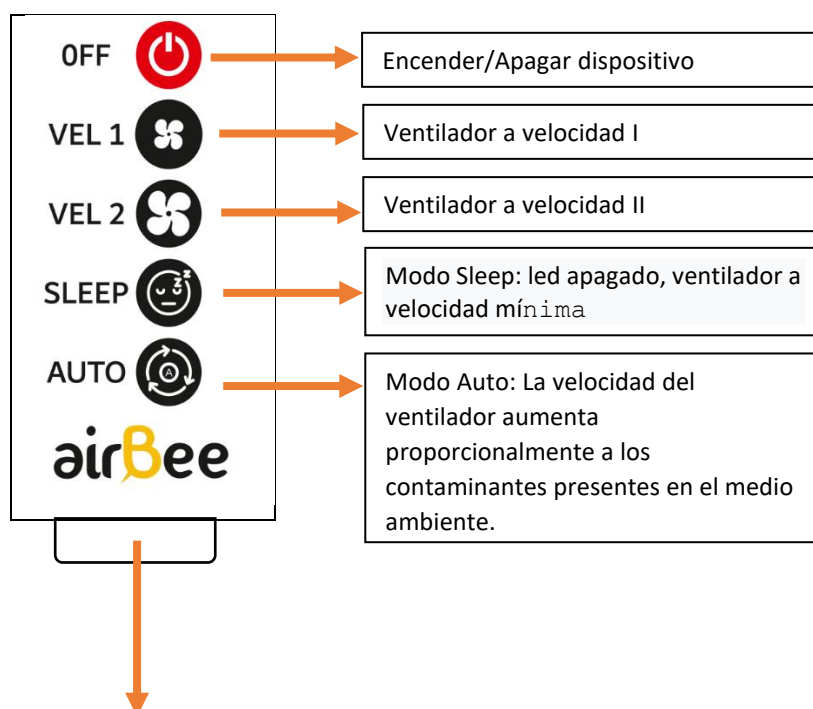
OFF

VEL 1

VEL 2

SLEEP

AUTO

airBee

Encender/Apagar dispositivo

Ventilador a velocidad I

Ventilador a velocidad II

Modo Sleep: led apagado, ventilador a velocidad mínima

Modo Auto: La velocidad del ventilador aumenta proporcionalmente a los contaminantes presentes en el medio ambiente.